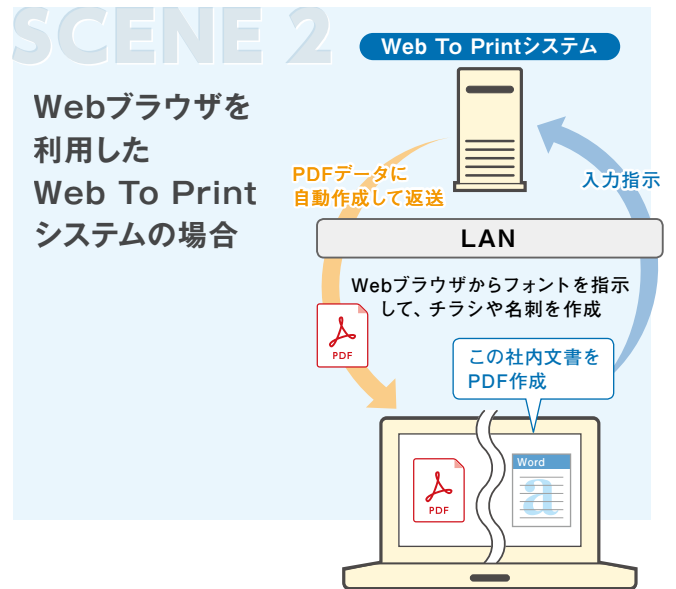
SCENE 2

Webブラウザを利用したWeb To Printシステムの場合

Web To Printシステム

PDFデータに自動作成して返送

入力指示

LAN

Webブラウザからフォントを指示して、チラシや名刺を作成

PDF

この社内文書をPDF作成

PDF

Word

a